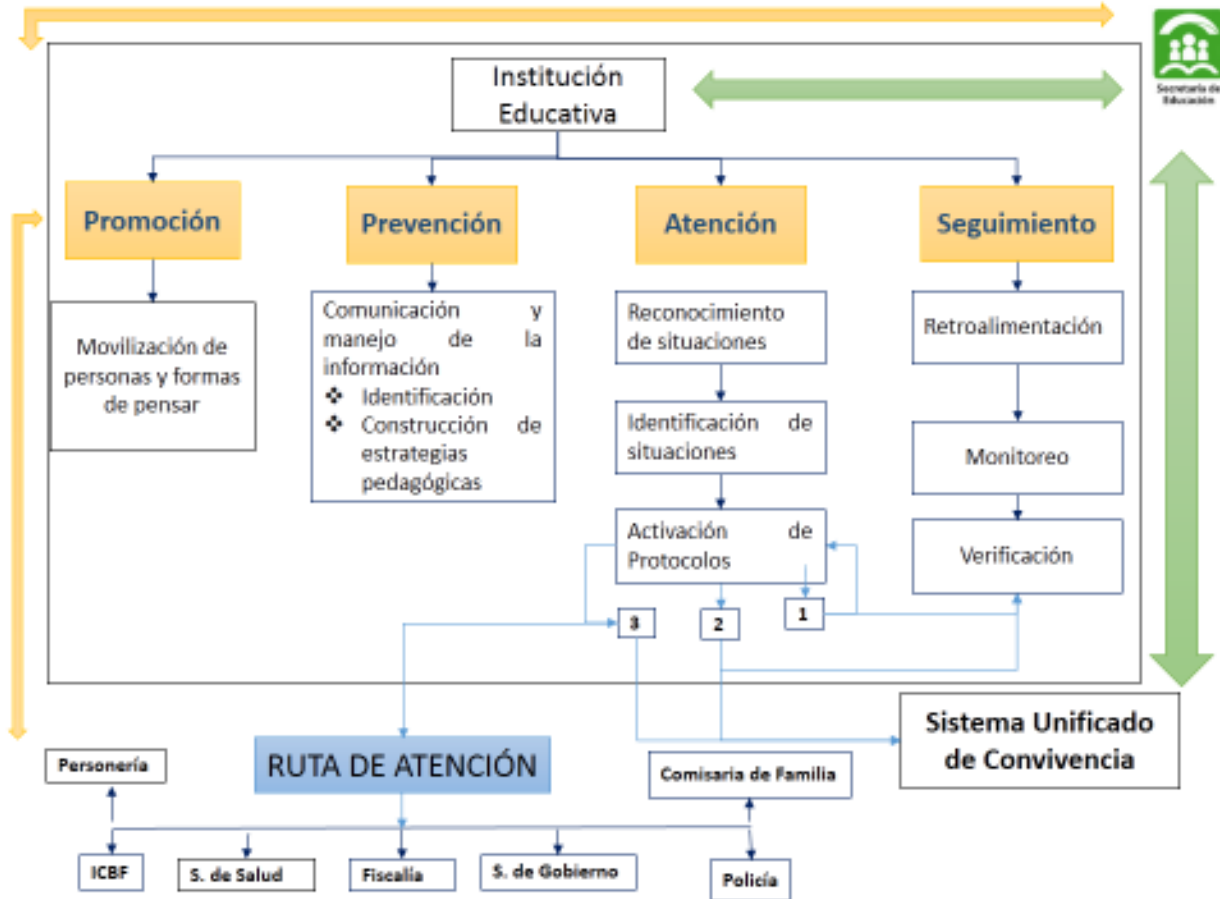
Secretaría de Educación

Institución Educativa

Promoción

Prevención

Atención

Seguimiento

Movilización de personas y formas de pensar

Comunicación y manejo de la información
❖ Identificación
❖ Construcción de estrategias pedagógicas

Reconocimiento de situaciones

Identificación de situaciones

Activación de Protocolos

Retroalimentación

Monitoreo

Verificación

3

2

1

Sistema Unificado de Convivencia

Personería

RUTA DE ATENCIÓN

Comisaria de Familia

ICBF

S. de Salud

Fiscalía

S. de Gobierno

Policía